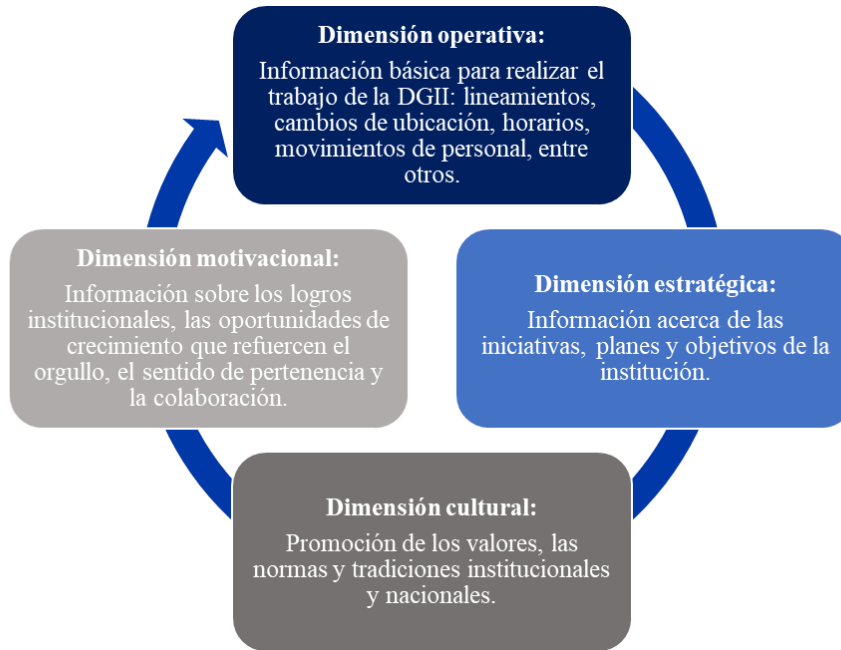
Dimensión operativa:

Información básica para realizar el trabajo de la DGII: lineamientos, cambios de ubicación, horarios, movimientos de personal, entre otros.

Dimensión estratégica:

Información acerca de las iniciativas, planes y objetivos de la institución.

Dimensión cultural:

Promoción de los valores, las normas y tradiciones institucionales y nacionales.

Dimensión motivacional:

Información sobre los logros institucionales, las oportunidades de crecimiento que refuercen el orgullo, el sentido de pertenencia y la colaboración.